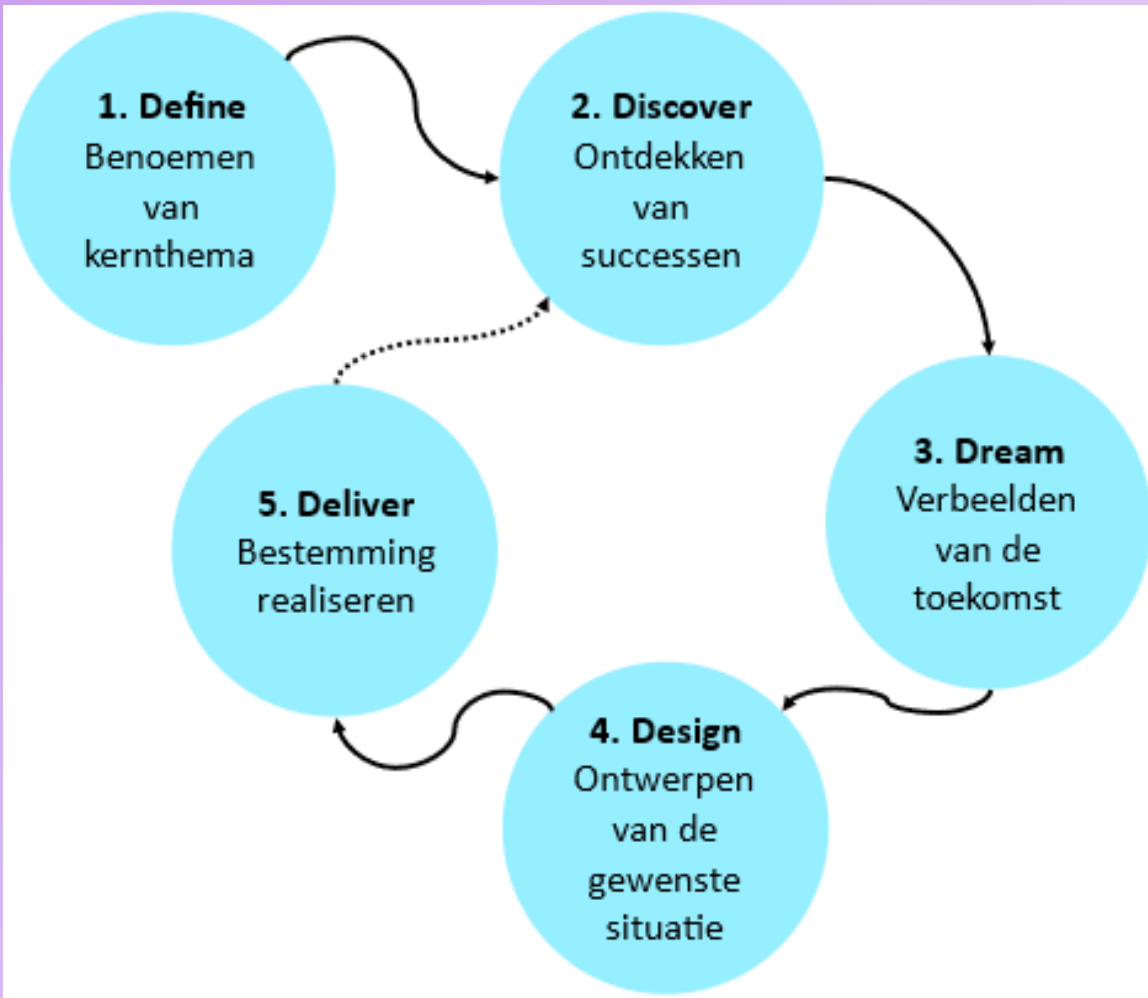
**1. Define**
Benoemen van kernthema

**2. Discover**
Ontdekken van successen

**3. Dream**
Verbeelden van de toekomst

**4. Design**
Ontwerpen van de gewenste situatie

**5. Deliver**
Bestemming realiseren